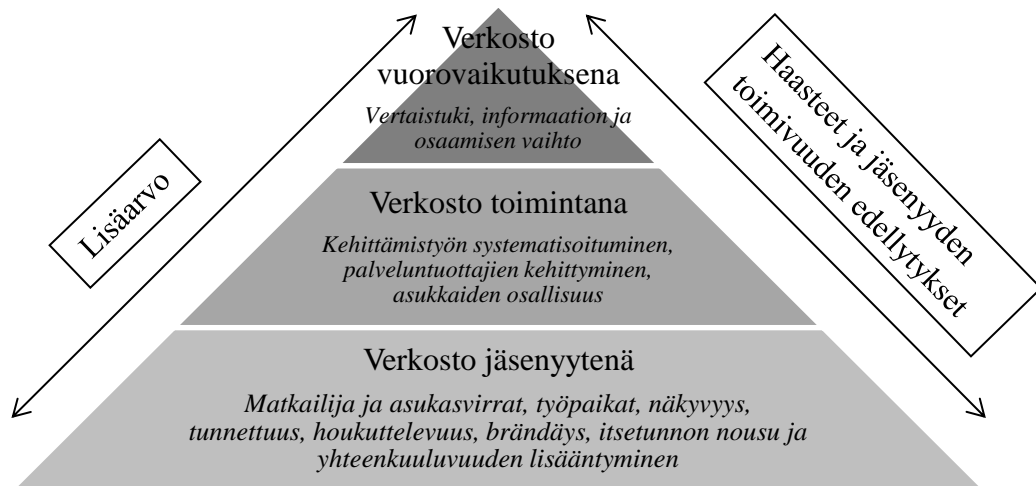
Verkosto vuorovaikutuksena

Vertaistuki, informaation ja osaamisen vaihto

Verkosto toimintana

Kehittämistyön systematisoituminen, palveluntuottajien kehittyminen, asukkaiden osallisuus

Verkosto jäsenyytenä

Matkailija ja asukasvirrat, työpaikat, näkyvyys, tunnettuus, houkuttelevuus, brändäys, itsetunnon nousu ja yhteenkuuluvuuden lisääntyminen

Lisäarvo

Haasteet ja jäsenyyden toimivuuden edellytykset